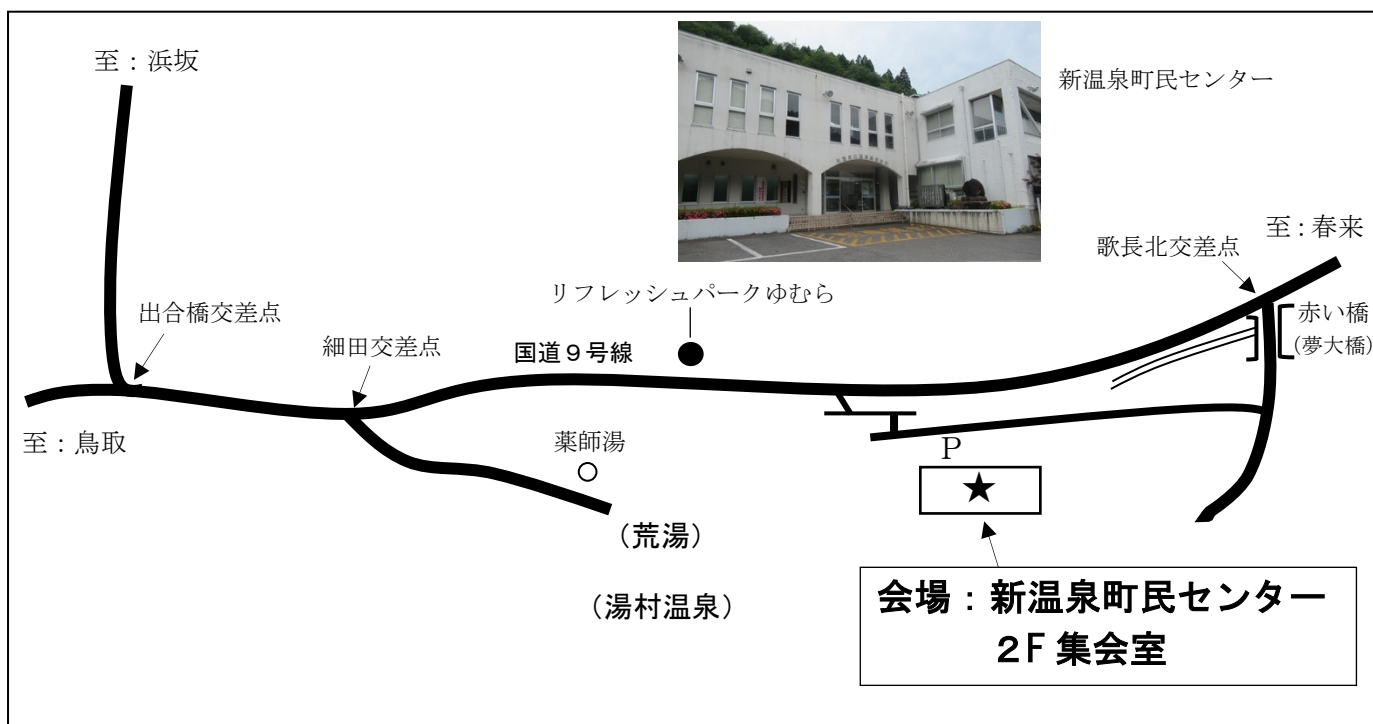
至：浜坂

新温泉町民センター

至：春来

歌長北交差点

リフレッシュパークゆむら

出合橋交差点

赤い橋
(夢大橋)

細田交差点

国道９号線

至：鳥取

薬師湯

P

★

（荒湯）

（湯村温泉）

会場：新温泉町民センター
2F 集会室